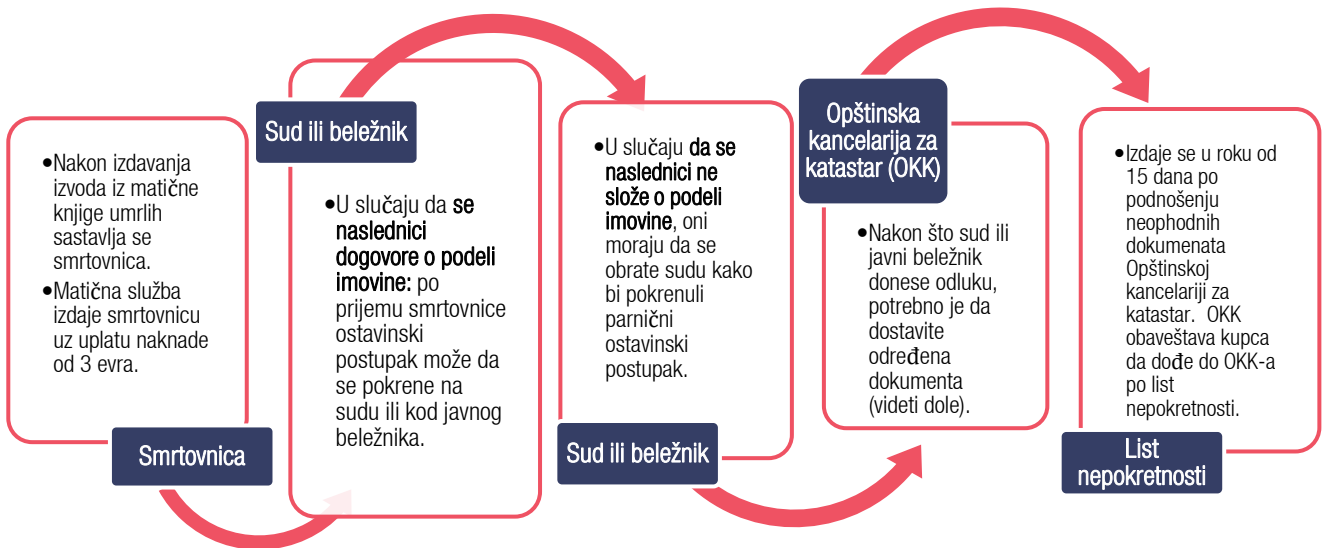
•Nakon izdavanja izvoda iz matične knjige umrlih sastavlja se smrtovnica.
•Matična služba izdaje smrtovnicu uz uplatu naknade od 3 evra.

Smrtovnica

Sud ili beležnik

•U slučaju da se naslednici dogovore o podeli imovine: po prijemu smrtovnice ostavinski postupak može da se pokrene na sudu ili kod javnog beležnika.

•U slučaju da se naslednici ne slože o podeli imovine, oni moraju da se obrate sudu kako bi pokrenuli parnični ostavinski postupak.

Sud ili beležnik

Opštinska kancelarija za katastar (OKK)

•Nakon što sud ili javni beležnik donese odluku, potrebno je da dostavite određena dokumenta (videti dole).

•Izdaje se u roku od 15 dana po podnošenju neophodnih dokumenata Opštinskoj kancelariji za katastar. OKK obaveštava kupca da dođe do OKK-a po list nepokretnosti.

List nepokretnosti